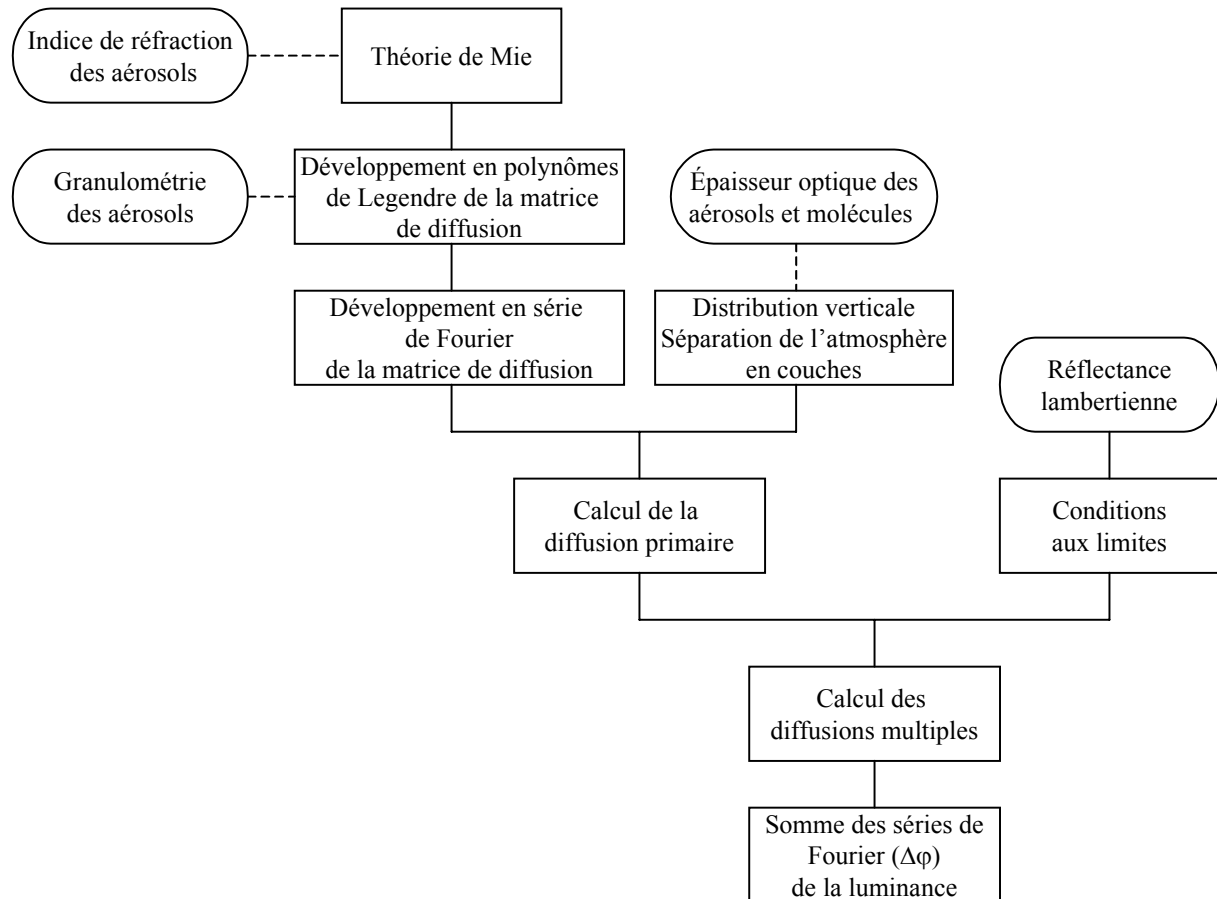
Indice de réfraction des aérosols

Théorie de Mie

Granulométrie des aérosols

Développement en polynômes de Legendre de la matrice de diffusion

Épaisseur optique des aérosols et molécules

Développement en série de Fourier de la matrice de diffusion

Distribution verticale Séparation de l’atmosphère en couches

Réflectance lambertienne

Calcul de la diffusion primaire

Conditions aux limites

Calcul des diffusions multiples

Somme des séries de Fourier ($\Delta\varphi$) de la luminance